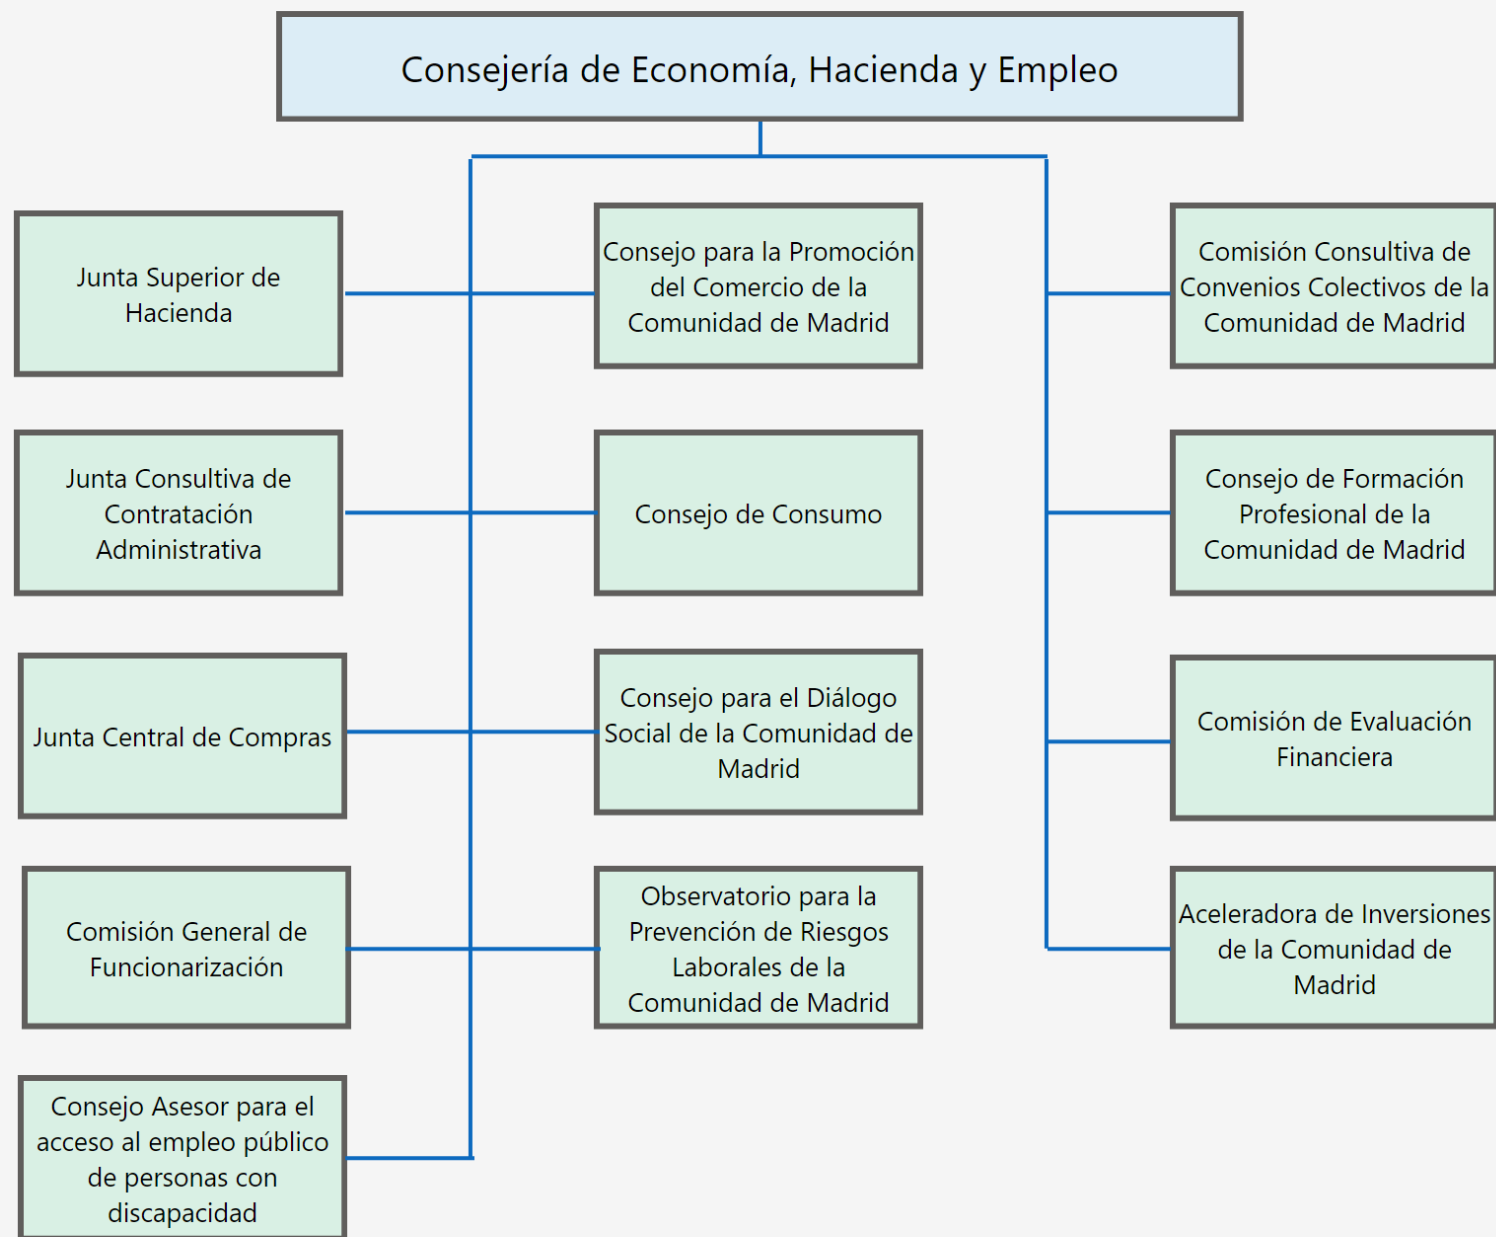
Consejería de Economía, Hacienda y Empleo

Junta Superior de Hacienda

Junta Consultiva de Contratación Administrativa

Junta Central de Compras

Comisión General de Funcionarización

Consejo Asesor para el acceso al empleo público de personas con discapacidad

Consejo para la Promoción del Comercio de la Comunidad de Madrid

Consejo de Consumo

Consejo para el Diálogo Social de la Comunidad de Madrid

Observatorio para la Prevención de Riesgos Laborales de la Comunidad de Madrid

Comisión Consultiva de Convenios Colectivos de la Comunidad de Madrid

Consejo de Formación Profesional de la Comunidad de Madrid

Comisión de Evaluación Financiera

Aceleradora de Inversiones de la Comunidad de Madrid